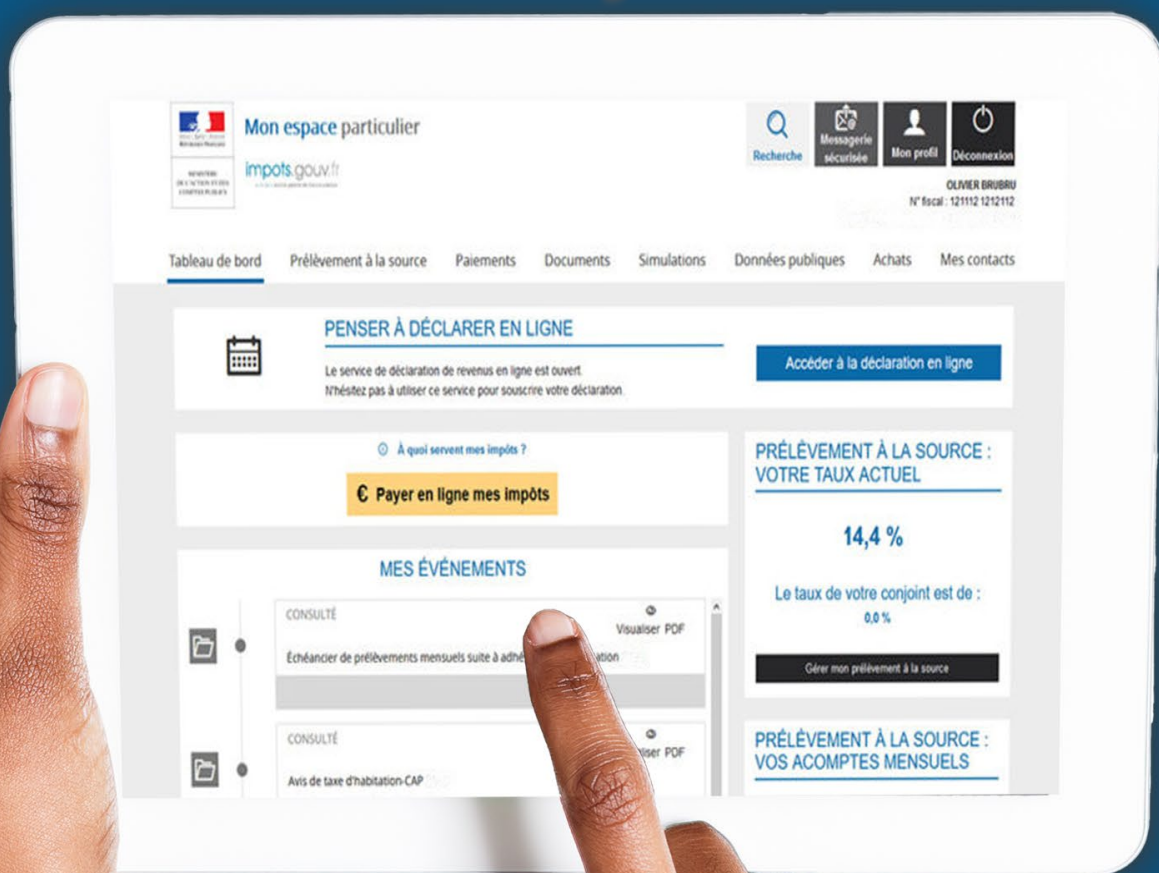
Mon espace particulier

impots.gouv.fr

Recherche

Messagerie sécurisée

Mon profil

Déconnexion

OLIVIER BRUBRU
N° fiscal : 121112 1212112

Tableau de bord Prélèvement à la source Paiements Documents Simulations Données publiques Achats Mes contacts

PENSER À DÉCLARER EN LIGNE

Le service de déclaration de revenus en ligne est ouvert.
N'hésitez pas à utiliser ce service pour souscrire votre déclaration.

Accéder à la déclaration en ligne

À quoi servent mes impôts ?

€ Payer en ligne mes impôts

PRÉLÈVEMENT À LA SOURCE : VOTRE TAUX ACTUEL

14,4 %

Le taux de votre conjoint est de :
0,0 %

Gérer mon prélèvement à la source

MES ÉVÉNEMENTS

CONSULTÉ

Visualiser PDF

Échéancier de prélèvements mensuels suite à adhé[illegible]ation

CONSULTÉ

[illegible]iser PDF

Avis de taxe d'habitation-CAP

PRÉLÈVEMENT À LA SOURCE : VOS ACOMPTES MENSUELS